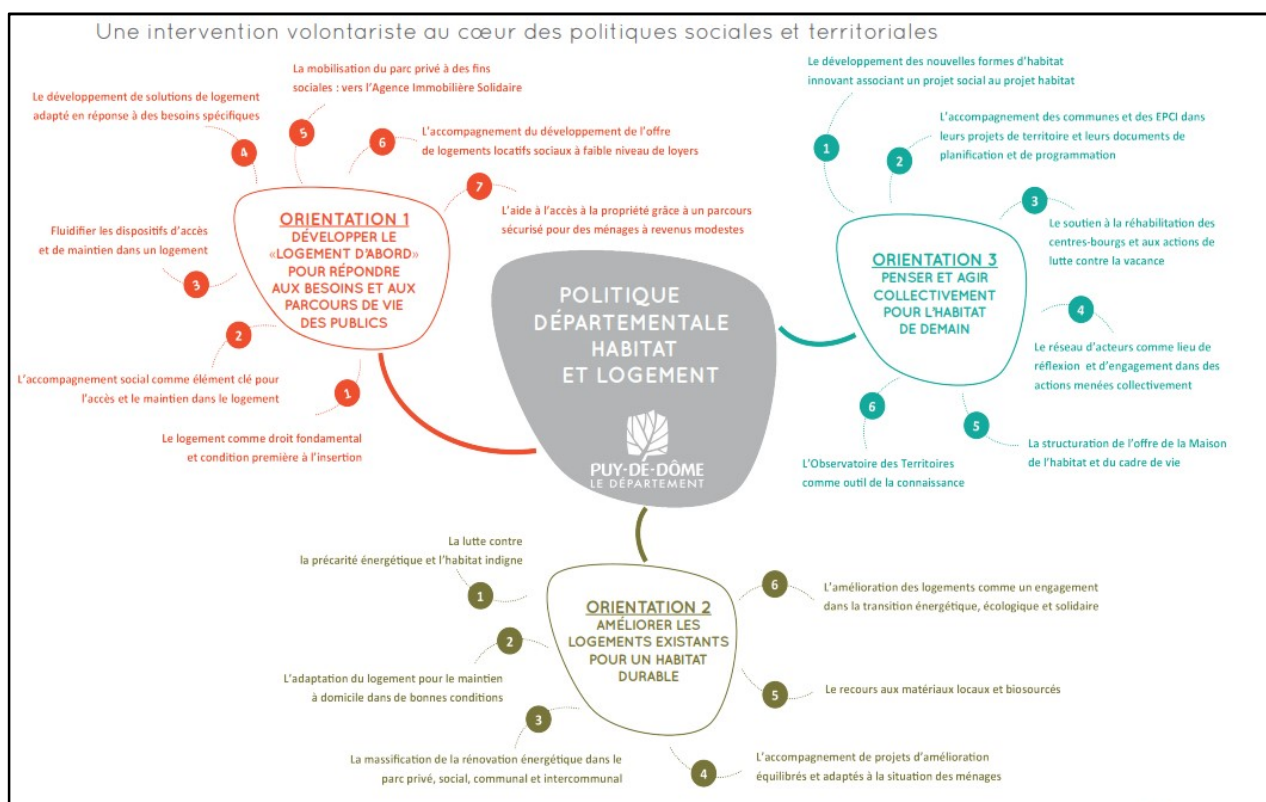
Une intervention volontariste au cœur des politiques sociales et territoriales

POLITIQUE DÉPARTEMENTALE HABITAT ET LOGEMENT

PUY-DE-DÔME
LE DÉPARTEMENT

ORIENTATION 1
DÉVELOPPER LE «LOGEMENT D'ABORD» POUR RÉPONDRE AUX BESOINS ET AUX PARCOURS DE VIE DES PUBLICS

1 Le logement comme droit fondamental et condition première à l'insertion

2 L'accompagnement social comme élément clé pour l'accès et le maintien dans le logement

3 Fluidifier les dispositifs d'accès et de maintien dans un logement

4 Le développement de solutions de logement adapté en réponse à des besoins spécifiques

5 La mobilisation du parc privé à des fins sociales : vers l'Agence Immobilière Solidaire

6 L'accompagnement du développement de l'offre de logements locatifs sociaux à faible niveau de loyers

7 L'aide à l'accès à la propriété grâce à un parcours sécurisé pour des ménages à revenus modestes

ORIENTATION 3
PENSER ET AGIR COLLECTIVEMENT POUR L'HABITAT DE DEMAIN

1 Le développement des nouvelles formes d'habitat innovant associant un projet social au projet habitat

2 L'accompagnement des communes et des EPCI dans leurs projets de territoire et leurs documents de planification et de programmation

3 Le soutien à la réhabilitation des centres-bourgs et aux actions de lutte contre la vacance

4 Le réseau d'acteurs comme lieu de réflexion et d'engagement dans des actions menées collectivement

5 La structuration de l'offre de la Maison de l'habitat et du cadre de vie

6 L'Observatoire des Territoires comme outil de la connaissance

ORIENTATION 2
AMÉLIORER LES LOGEMENTS EXISTANTS POUR UN HABITAT DURABLE

1 La lutte contre la précarité énergétique et l'habitat indigne

2 L'adaptation du logement pour le maintien à domicile dans de bonnes conditions

3 La massification de la rénovation énergétique dans le parc privé, social, communal et intercommunal

4 L'accompagnement de projets d'amélioration équilibrés et adaptés à la situation des ménages

5 Le recours aux matériaux locaux et biosourcés

6 L'amélioration des logements comme un engagement dans la transition énergétique, écologique et solidaire